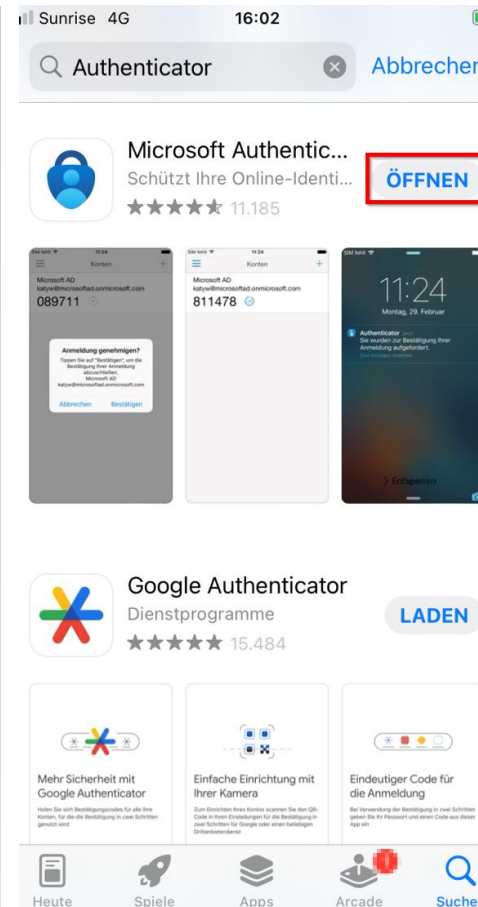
Sunrise 4G 16:02

Authenticator

Abbrechen

Microsoft Authentic...

Schützt Ihre Online-Identi...

11.185

ÖFFNEN

SIM fehlt 11:24

Konten

Microsoft AD
katyw@microsoftad.onmicrosoft.com
089711

Anmeldung genehmigen?
Tippen Sie auf "Bestätigen", um die Bestätigung Ihrer Anmeldung abzuschließen.
Microsoft AD
katyw@microsoftad.onmicrosoft.com

Abbrechen Bestätigen

SIM fehlt 11:24

Konten

Microsoft AD
katyw@microsoftad.onmicrosoft.com
811478

SIM fehlt

11:24

Montag, 29. Februar

Authenticator
Sie wurden zur Bestätigung Ihrer Anmeldung aufgefordert.
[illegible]

Entsperren

Google Authenticator

Dienstprogramme

15.484

LADEN

Mehr Sicherheit mit Google Authenticator

Holen Sie sich Bestätigungscodes für alle Ihre Konten, für die die Bestätigung in zwei Schritten genutzt wird

Einfache Einrichtung mit Ihrer Kamera

Zum Einrichten Ihres Kontos scannen Sie den QR-Code in Ihren Einstellungen für die Bestätigung in zwei Schritten für Google oder einen beliebigen Drittanbieterdienst

Eindeutiger Code für die Anmeldung

Bei Verwendung der Bestätigung in zwei Schritten geben Sie Ihr Passwort und einen Code aus dieser App ein.

Heute

Spiele

Apps

Arcade

1

Suche